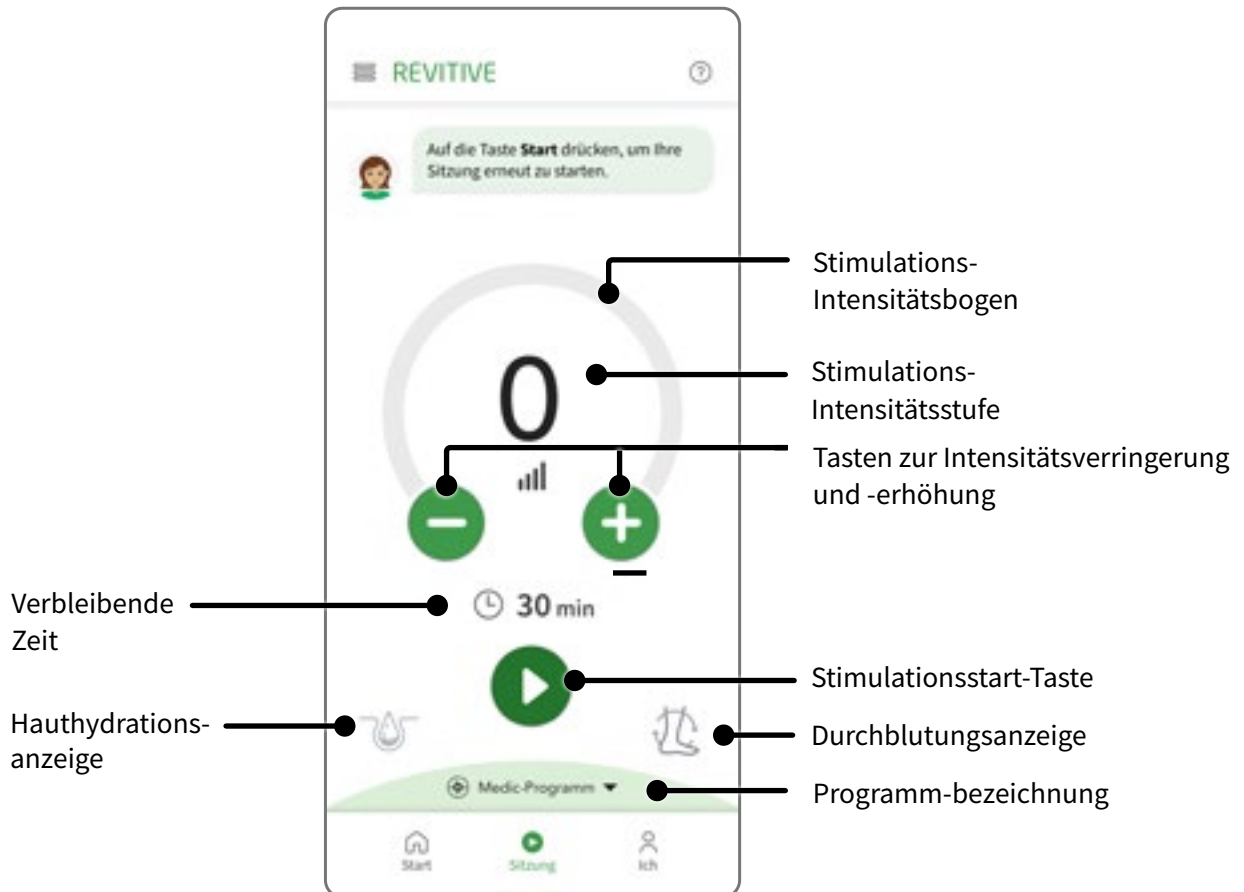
REVITIVE

Auf die Taste **Start** drücken, um Ihre Sitzung erneut zu starten.

Stimulations-Intensitätsbogen

0

Stimulations-Intensitätsstufe

Tasten zur Intensitätsverringerung und -erhöhung

Verbleibende Zeit

30 min

Stimulationsstart-Taste

Hauthydrationsanzeige

Durchblutungsanzeige

Medic-Programm

Programm-bezeichnung

Start

Sitzung

Ich